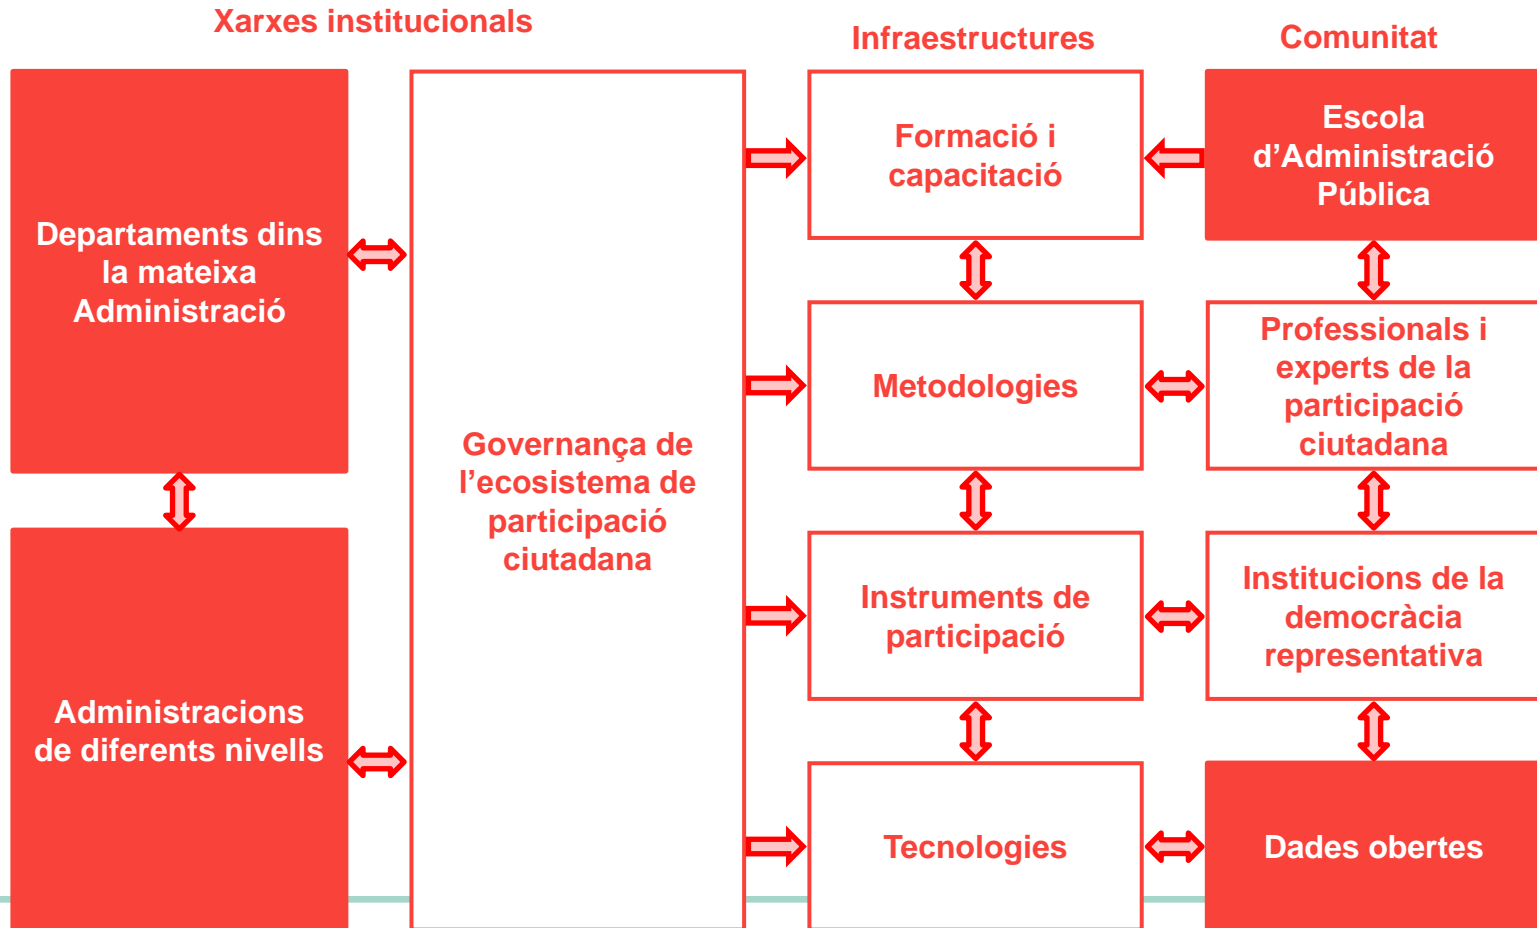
Xarxes institucionals

Infraestructures

Comunitat

Departaments dins la mateixa Administració

Administracions de diferents nivells

Governança de l'ecosistema de participació ciutadana

Formació i capacitació

Metodologies

Instruments de participació

Tecnologies

Escola d'Administració Pública

Professionals i experts de la participació ciutadana

Institucions de la democràcia representativa

Dades obertes